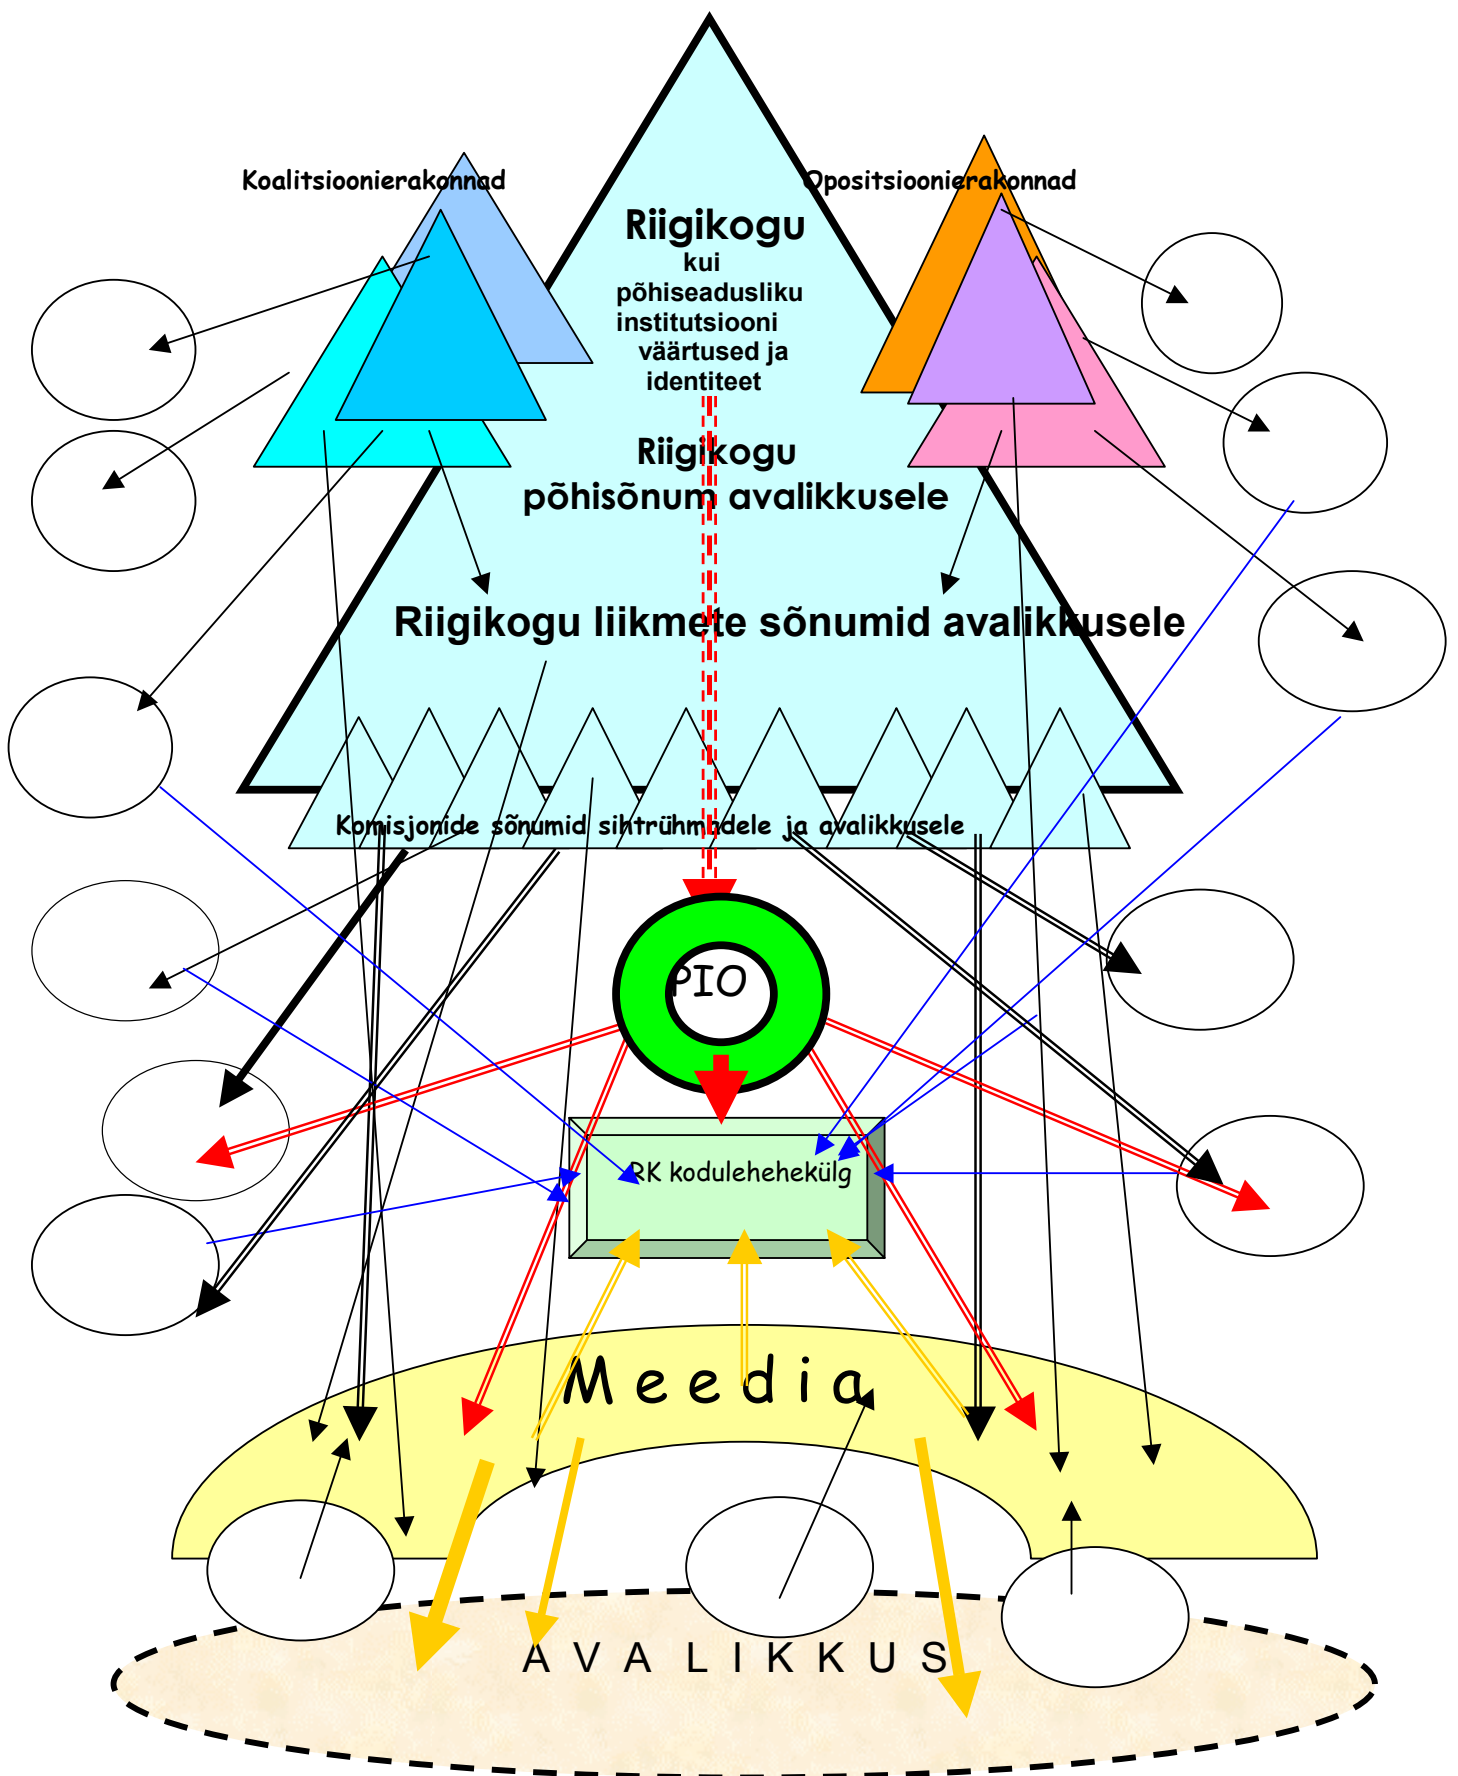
Koalitsioonierakonnad

Opositsioonierakonnad

Riigikogu
kui
põhiseadusliku
institutsiooni
väärtused ja
identiteet

Riigikogu
põhisõnum avalikkusele

Riigikogu liikmete sõnumid avalikkusele

Komisjonide sõnumid sihtrühmadele ja avalikkusele

PIO

RK kodulehekülg

Meedia

AVALIKKUS